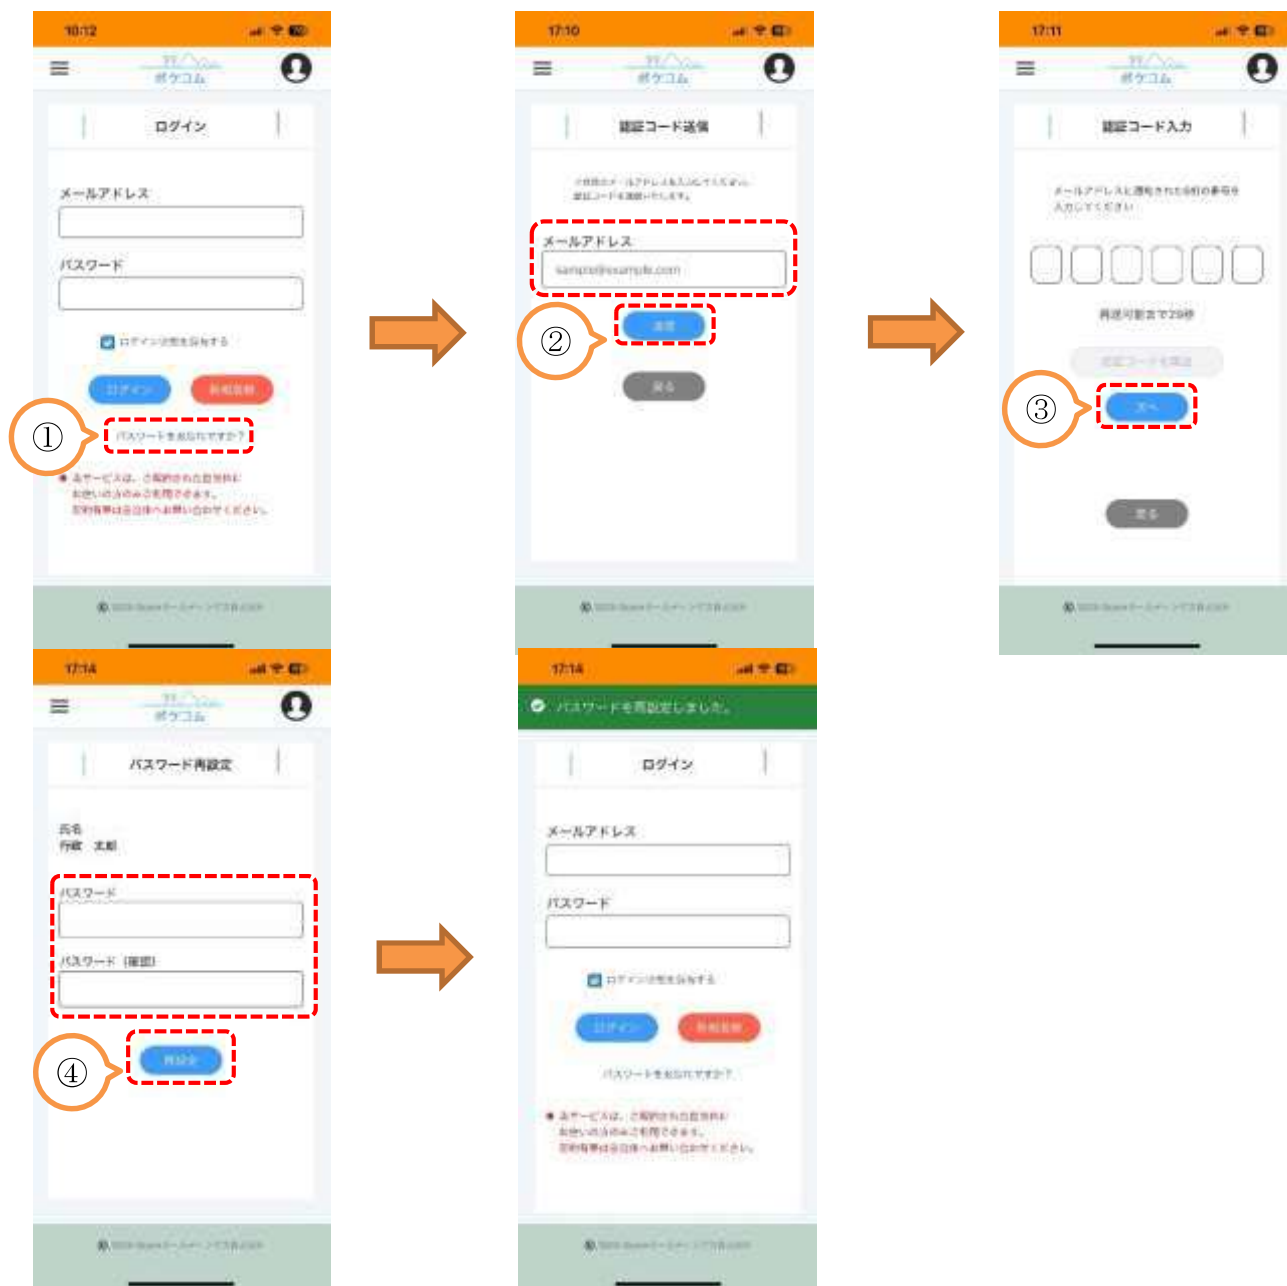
10:12

ボケコム

ログイン

メールアドレス

パスワード

ログイン状態を保持する

ログイン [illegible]

①

パスワードをお忘れですか?

● 本サービスは、ご契約された自治体にお住いの方のみご利用できます。契約有無は自治体へお問い合わせください。

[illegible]

17:10

ボケコム

認証コード送信

ご登録のメールアドレスを入力してください。認証コードを送信いたします。

メールアドレス

sample@example.com

②

送信

戻る

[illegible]

17:11

ボケコム

認証コード入力

メールアドレスに通知された6桁の番号を入力してください

再送可能まで29秒

認証コードを再送

③

次へ

戻る

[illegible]

17:14

ボケコム

パスワード再設定

氏名
行政 太郎

パスワード

パスワード（確認）

④

再設定

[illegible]

17:14

パスワードを再設定しました。

ログイン

メールアドレス

パスワード

ログイン状態を保持する

ログイン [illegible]

パスワードをお忘れですか?

● 本サービスは、ご契約された自治体にお住いの方のみご利用できます。契約有無は自治体へお問い合わせください。

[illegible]